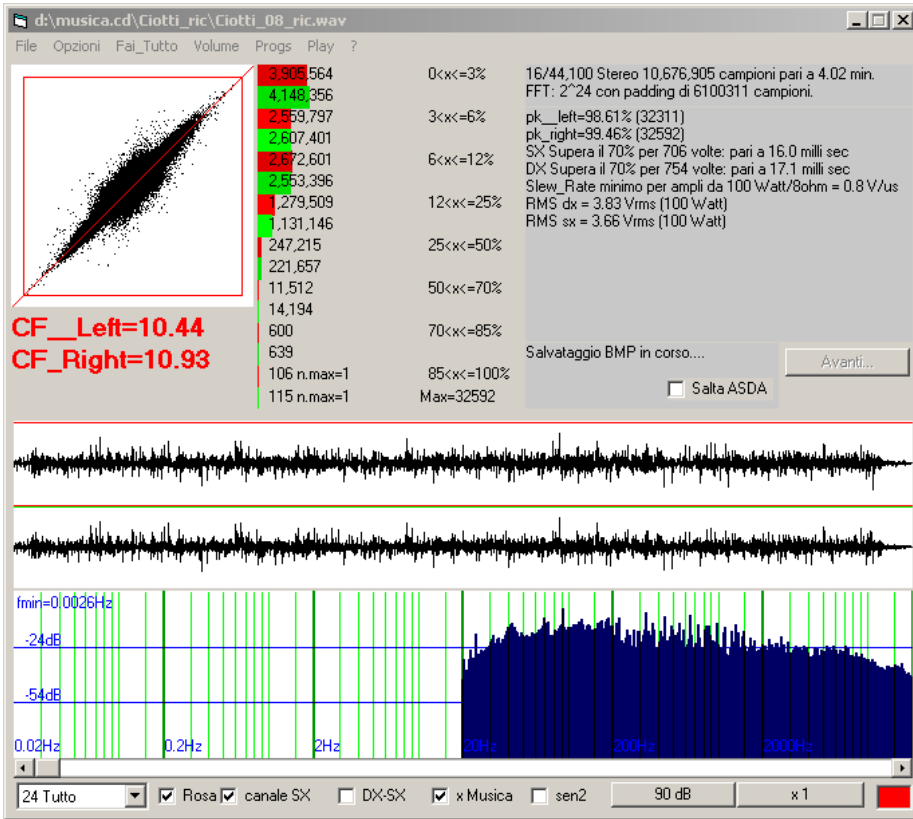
d:\musica.cd\Ciotti_ric\Ciotti_08_ric.wav

File Opzioni Fai_Tutto Volume Progs Play ?

| | |
|---|---|
| 3,905,564 | 0<x<=3% |
| 4,148,356 | |
| 2,559,797 | 3<x<=6% |
| 2,607,401 | |
| 2,672,601 | 6<x<=12% |
| 2,553,396 | |
| 1,279,509 | 12<x<=25% |
| 1,131,146 | |
| 247,215 | 25<x<=50% |
| 221,657 | |
| 11,512 | 50<x<=70% |
| 14,194 | |
| 600 | 70<x<=85% |
| 639 | |
| 106 n.max=1 | 85<x<=100% |
| 115 n.max=1 | Max=32592 |

16/44,100 Stereo 10,676,905 campioni pari a 4.02 min.
FFT: 2^24 con padding di 6100311 campioni.

pk__left=98.61% (32311)
pk_right=99.46% (32592)
SX Supera il 70% per 706 volte: pari a 16.0 milli sec
DX Supera il 70% per 754 volte: pari a 17.1 milli sec
Slew_Rate minimo per ampli da 100 Watt/8ohm = 0.8 V/us
RMS dx = 3.83 Vrms (100 Watt)
RMS sx = 3.66 Vrms (100 Watt)

CF__Left=10.44
CF_Right=10.93

Salvataggio BMP in corso....
Salta ASDA
Avanti...

fmin=0.0026Hz
-24dB
-54dB
0.02Hz 0.2Hz 2Hz 20Hz 200Hz 2000Hz

24 Tutto
Rosa canale SX DX-SX x Musica sen2 90 dB x 1